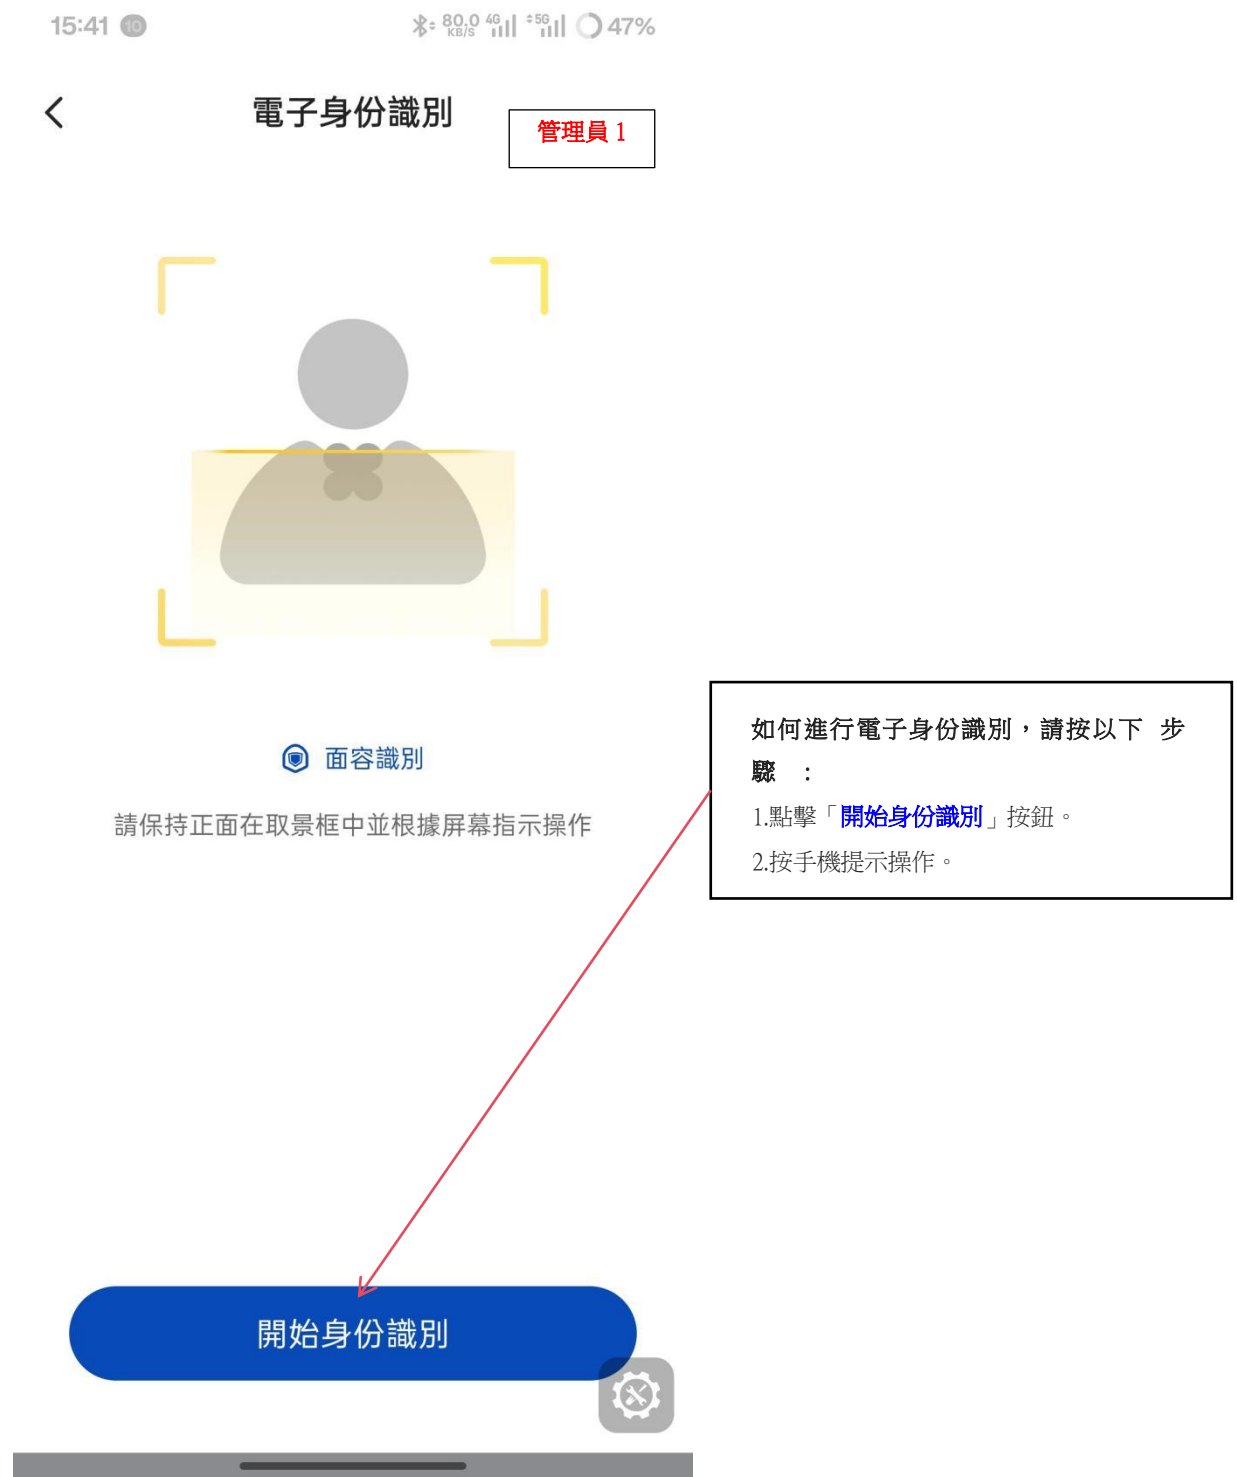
15:41 10 80.0 KB/S 4G 5G 47%

電子身份識別

管理員 1

面容識別

請保持正面在取景框中並根據屏幕指示操作

開始身份識別

如何進行電子身份識別，請按以下 步驟 ：

1.點擊「開始身份識別」按鈕。

2.按手機提示操作。